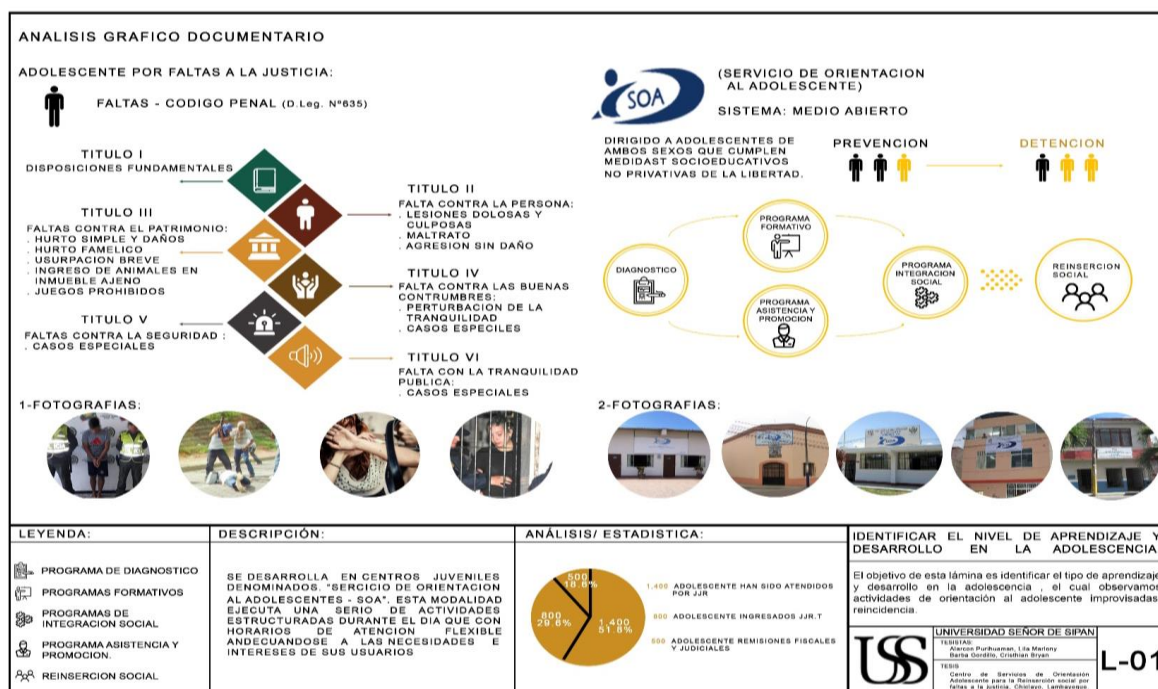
ANALISIS GRAFICO DOCUMENTARIO

ADOLESCENTE POR FALTAS A LA JUSTICIA:

FALTAS - CODIGO PENAL (D.Leg. Nº635)

SOA

(SERVICIO DE ORIENTACION AL ADOLESCENTE)

SISTEMA: MEDIO ABIERTO

DIRIGIDO A ADOLESCENTES DE AMBOS SEXOS QUE CUMPLEN MEDIDAST SOCIOEDUCATIVOS NO PRIVATIVAS DE LA LIBERTAD.

PREVENCION

DETENCION

TITULO I
DISPOSICIONES FUNDAMENTALES

TITULO II
FALTA CONTRA LA PERSONA:
. LESIONES DOLOSAS Y CULPOSAS
. MALTRATO
. AGRESION SIN DAÑO

TITULO III
FALTAS CONTRA EL PATRIMONIO:
. HURTO SIMPLE Y DAÑOS
. HURTO FAMELICO
. USURPACION BREVE
. INGRESO DE ANIMALES EN INMUEBLE AJENO
. JUEGOS PROHIBIDOS

TITULO IV
FALTA CONTRA LAS BUENAS CONTRUMBRES:
. PERTURBACION DE LA TRANQUILIDAD
. CASOS ESPECIELES

TITULO V
FALTAS CONTRA LA SEGURIDAD :
. CASOS ESPECIALES

TITULO VI
FALTA CON LA TRANQUILIDAD PUBLICA:
. CASOS ESPECIELES

PROGRAMA FORMATIVO

DIAGNOSTICO

PROGRAMA ASISTENCIA Y PROMOCION

PROGRAMA INTEGRACION SOCIAL

REINSERCION SOCIAL

1-FOTOGRAFIAS:

2-FOTOGRAFIAS:

LEYENDA:

PROGRAMA DE DIAGNOSTICO
PROGRAMAS FORMATIVOS
PROGRAMAS DE INTEGRACION SOCIAL
PROGRAMA ASISTENCIA Y PROMOCION.
REINSERCION SOCIAL

DESCRIPCIÓN:

SE DESARROLLA EN CENTROS JUVENILES DENOMINADOS. "SERCICIO DE ORIENTACION AL ADOLESCENTES - SOA", ESTA MODALIDAD EJECUTA UNA SERIO DE ACTIVIDADES ESTRUCTURADAS DURANTE EL DIA QUE CON HORARIOS DE ATENCION FLEXIBLE ANDECUANDOSE A LAS NECESIDADES E INTERESES DE SUS USUARIOS

ANÁLISIS/ ESTADISTICA:

500 16.6%
800 29.6%
1,400 51.8%

1,400 ADOLESCENTE HAN SIDO ATENDIDOS POR JJR
800 ADOLESCENTE INGRESADOS JJR.T
500 ADOLESCENTE REMISIONES FISCALES Y JUDICIALES

IDENTIFICAR EL NIVEL DE APRENDIZAJE Y DESARROLLO EN LA ADOLESCENCIA

El objetivo de esta lámina es identificar el tipo de aprendizaje y desarrollo en la adolescencia , el cual observamos actividades de orientación al adolescente improvisadas reincidencia.

USS

UNIVERSIDAD SEÑOR DE SIPAN

TESISTAS:
Alarcon Purihuaman, Lila Marlony
Barba Gordillo, Cristhian Bryan

TESIS
Centro de Servicios de Orientación Adolescente para la Reinserción social por faltas a la justicia, Chiclayo, Lambayeque

L-01